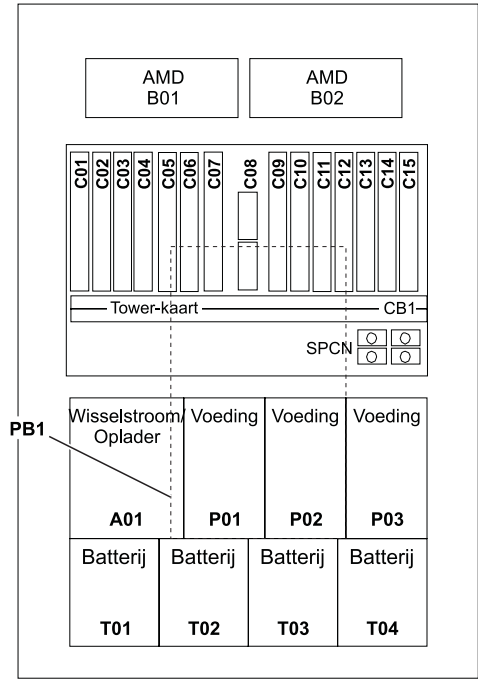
AMD
B01

AMD
B02

C01 C02 C03 C04 C05 C06 C07 C08 C09 C10 C11 C12 C13 C14 C15

Tower-kaart

CB1

SPCN

PB1

Wisselstroom/ Oplader
A01

Voeding
P01

Voeding
P02

Voeding
P03

Batterij
T01

Batterij
T02

Batterij
T03

Batterij
T04